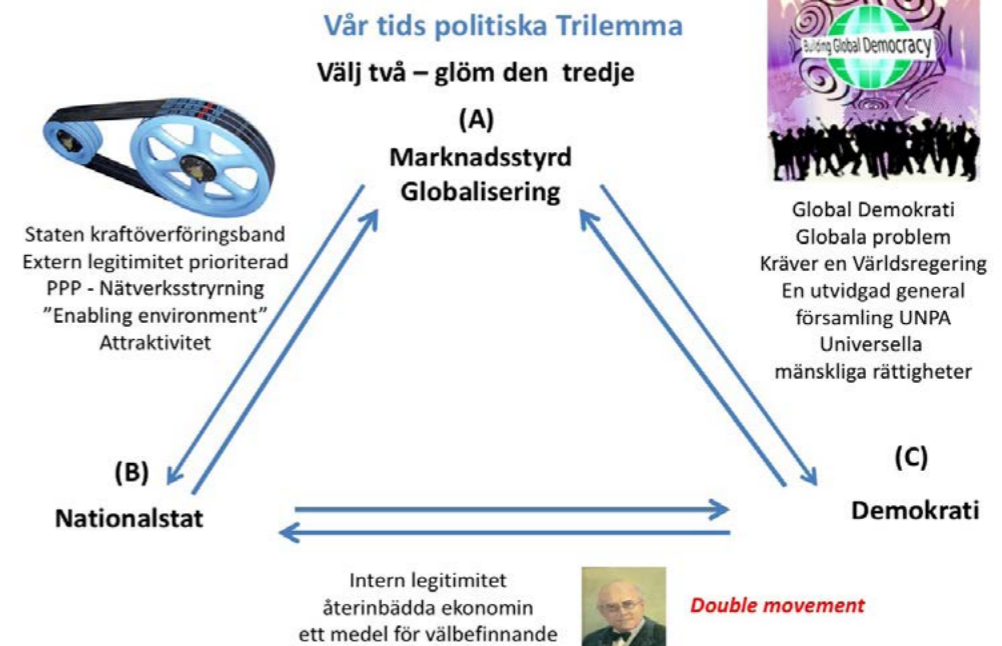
Vår tids politiska Trilemma

Välj två – glöm den tredje

(A)
Marknadsstyrd Globalisering

Building Global Democracy

Staten kraftöverföringsband
Extern legitimitet prioriterad
PPP - Nätverksstryrning
"Enabling environment"
Attraktivitet

Global Demokrati
Globala problem
Kräver en Världsregering
En utvidgad general församling UNPA
Universella mänskliga rättigheter

(B)
Nationalstat

(C)
Demokrati

Intern legitimitet
återinbädda ekonomin
ett medel för välbefinnande

Double movement